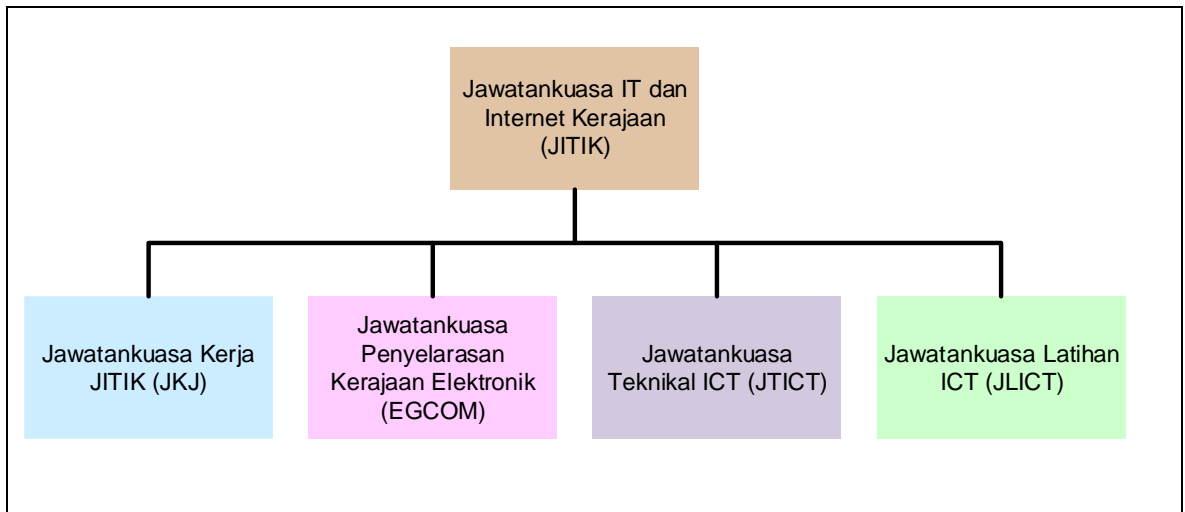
Jawatankuasa IT dan Internet Kerajaan (JITIK)

Jawatankuasa Kerja JITIK (JKJ)

Jawatankuasa Penyelarasan Kerajaan Elektronik (EGCOM)

Jawatankuasa Teknikal ICT (JTICT)

Jawatankuasa Latihan ICT (JLICT)